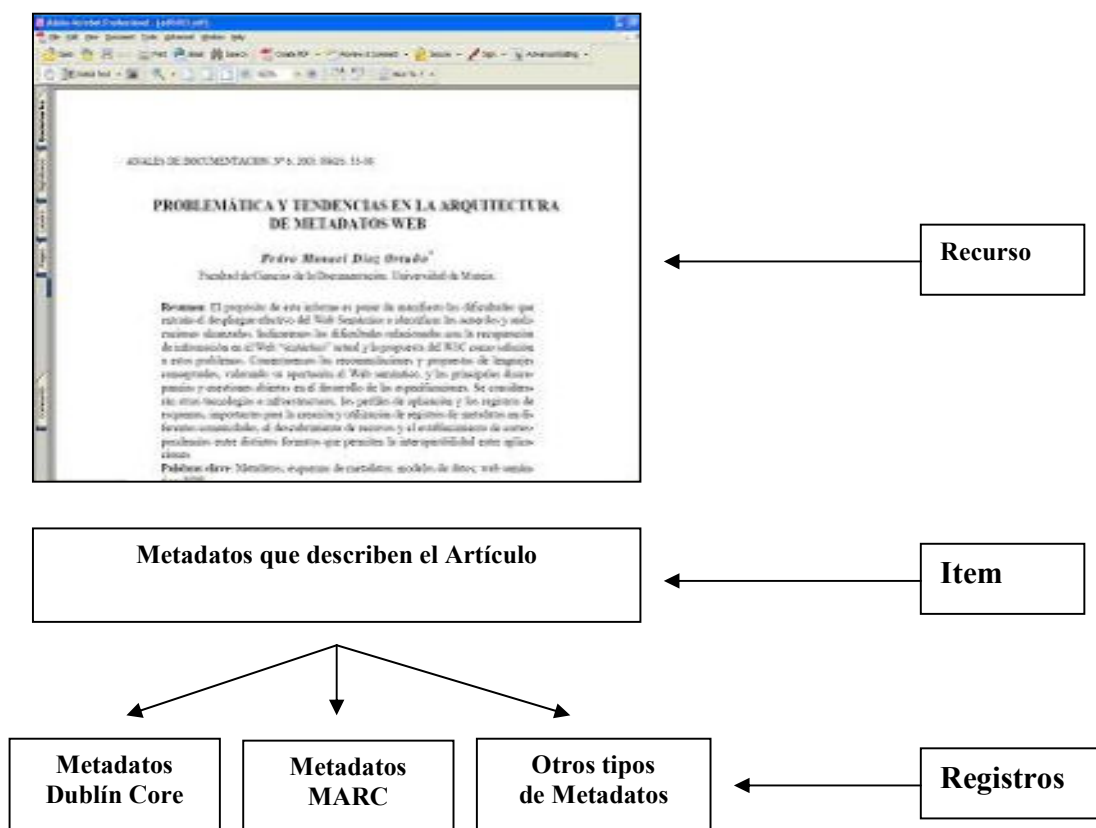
ANALES DE DOCUMENTACIÓN, Nº 6, 2003, PÁGS. 55-86

PROBLEMÁTICA Y TENDENCIAS EN LA ARQUITECTURA DE METADATOS WEB

Pedro Manuel Díaz Ortuño*

Facultad de Ciencias de la Documentación. Universidad de Murcia.

Resumen: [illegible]

Palabras clave: Metadatos, esquemas de metadatos, modelos de datos; web semántica, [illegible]

Recurso

Metadatos que describen el Artículo

Item

Metadatos Dublín Core

Metadatos MARC

Otros tipos de Metadatos

Registros